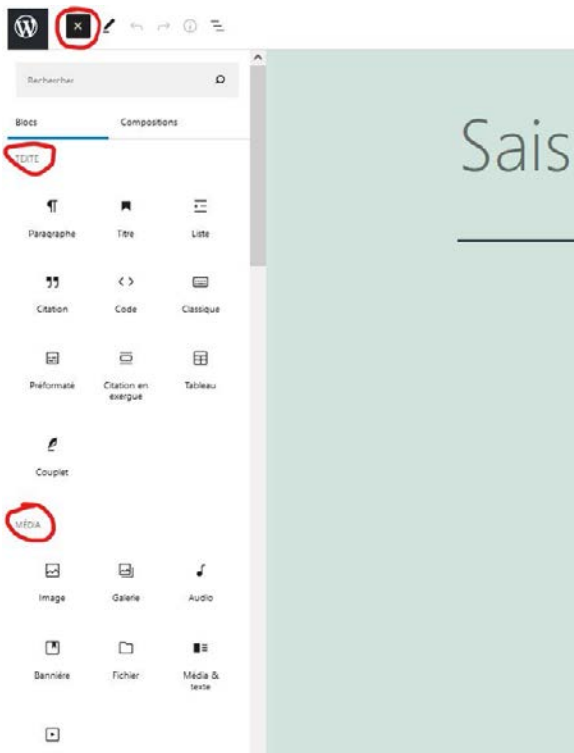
Rechercher

Blocs

Compositions

TEXTE

Paragraphe

Titre

Liste

Citation

Code

Classique

Préformaté

Citation en exergue

Tableau

Couplet

MÉDIA

Image

Galerie

Audio

Bannière

Fichier

Média & texte

Sais